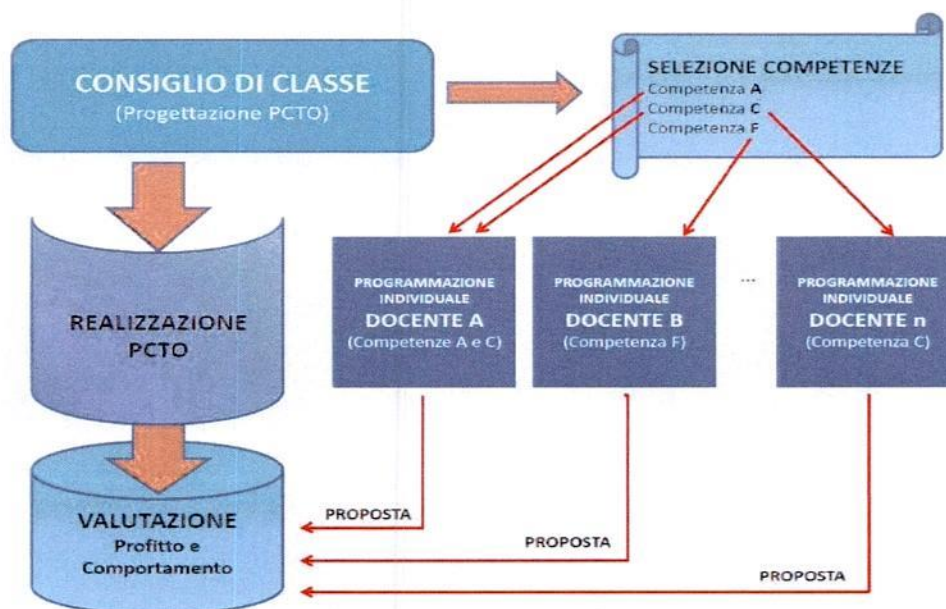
CONSIGLIO DI CLASSE
(Progettazione PCTO)

SELEZIONE COMPETENZE
Competenza A
Competenza C
Competenza F

REALIZZAZIONE PCTO

PROGRAMMAZIONE INDIVIDUALE
DOCENTE A
(Competenze A e C)

PROGRAMMAZIONE INDIVIDUALE
DOCENTE B
(Competenza F)

...

PROGRAMMAZIONE INDIVIDUALE
DOCENTE n
(Competenza C)

VALUTAZIONE
Profitto e Comportamento

PROPOSTA

PROPOSTA

PROPOSTA